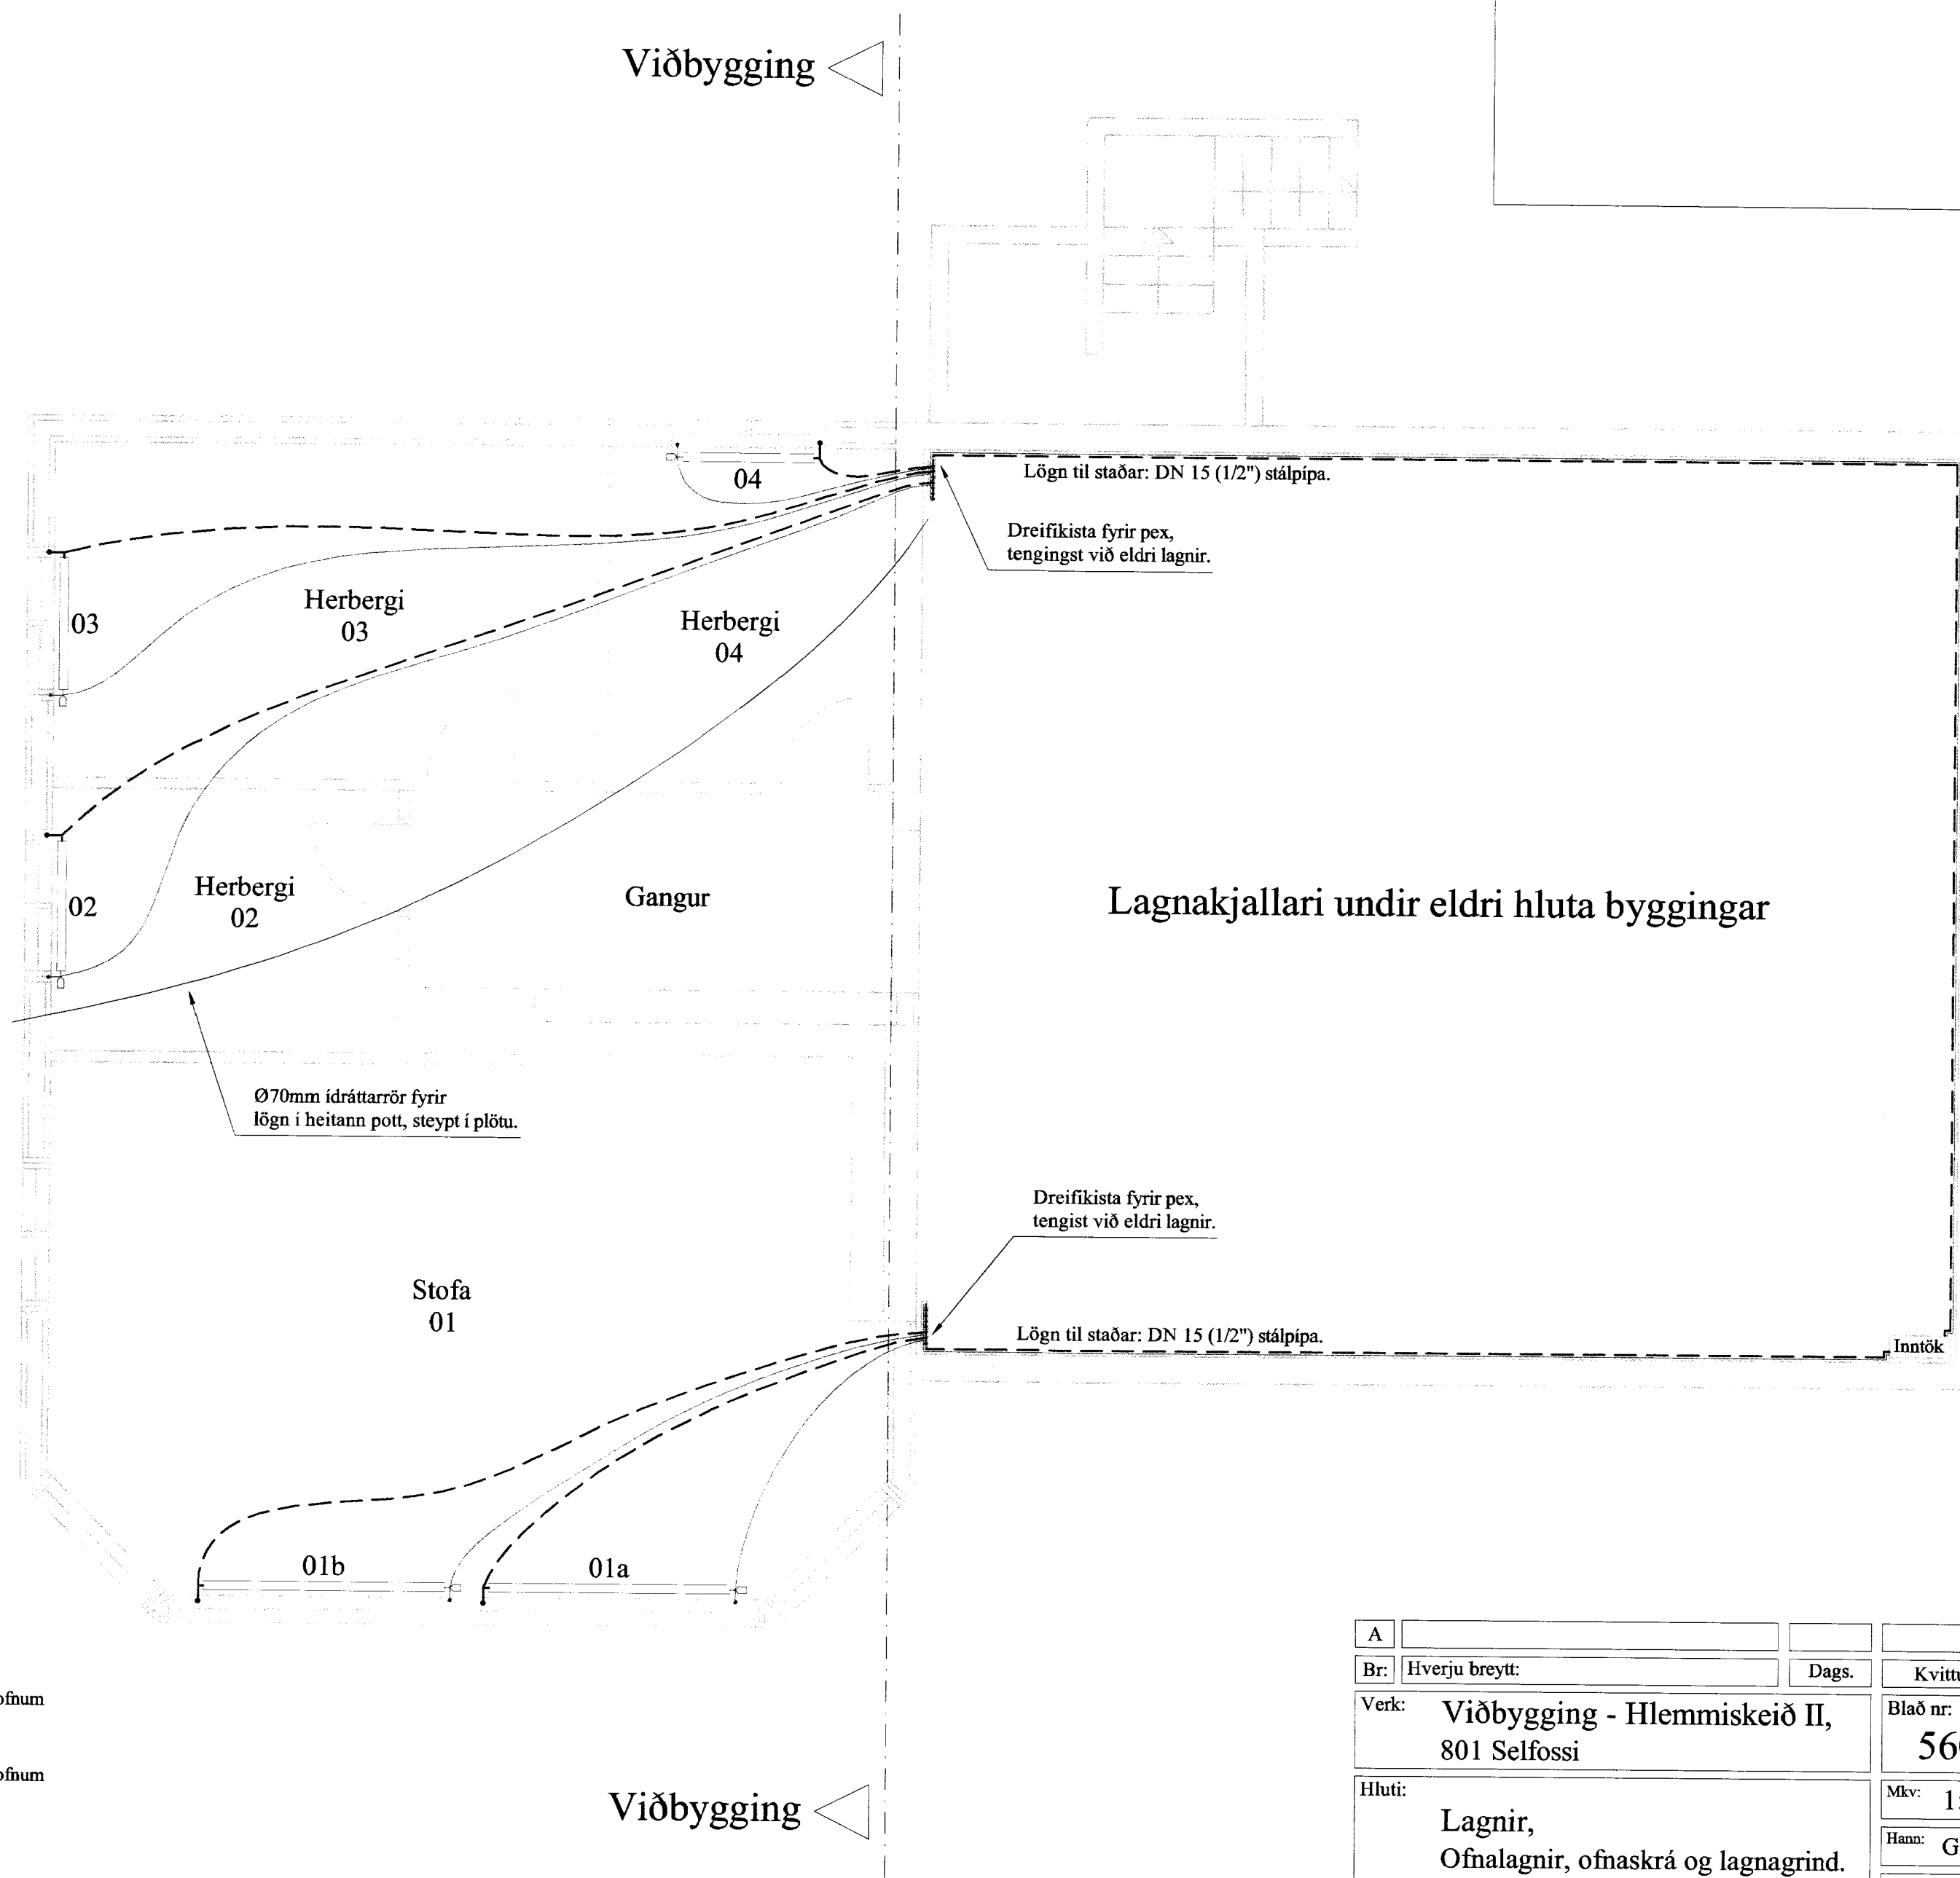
Viðbygging

04

Lögn til staðar: DN 15 (1/2") stálpípa.

Dreifikista fyrir pex, tengingst við eldri lagnir.

03

Herbergi 03

Herbergi 04

02

Herbergi 02

Gangur

Lagnakjallari undir eldri hluta byggingar

Ø70mm ídráttarrör fyrir lögn í heitann pott, steypt í plötu.

Dreifikista fyrir pex, tengist við eldri lagnir.

Stofa 01

Lögn til staðar: DN 15 (1/2") stálpípa.

Inntök

01b

01a

ofnum

ofnum

Viðbygging

| A | | | |
|---|---|---|---|
| Br: | Hverju breytt: | Dags. | Kvitt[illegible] |

Verk: Viðbygging - Hlemmiskeið II, 801 Selfossi

Blað nr: 56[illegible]

Hluti: Lagnir, Ofnalagnir, ofnaskrá og lagnagrind.

Mkv: 1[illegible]

Hann: G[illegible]